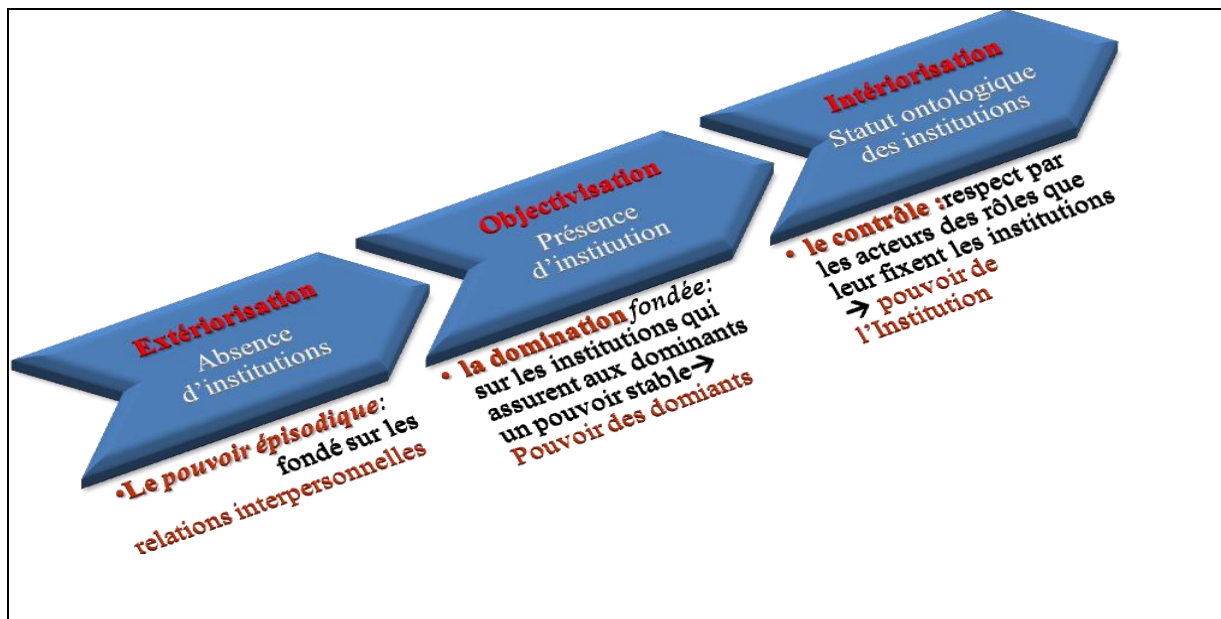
Extériorisation
Absence d'institutions

•Le *pouvoir épisodique*: fondé sur les relations interpersonnelles

Objectivisation
Présence d'institution

• la domination *fondée*: sur les institutions qui assurent aux dominants un pouvoir stable→ Pouvoir des domiants

Intériorisation
Statut ontologique des institutions

• le contrôle :respect par les acteurs des rôles que leur fixent les institutions → pouvoir de l'Institution